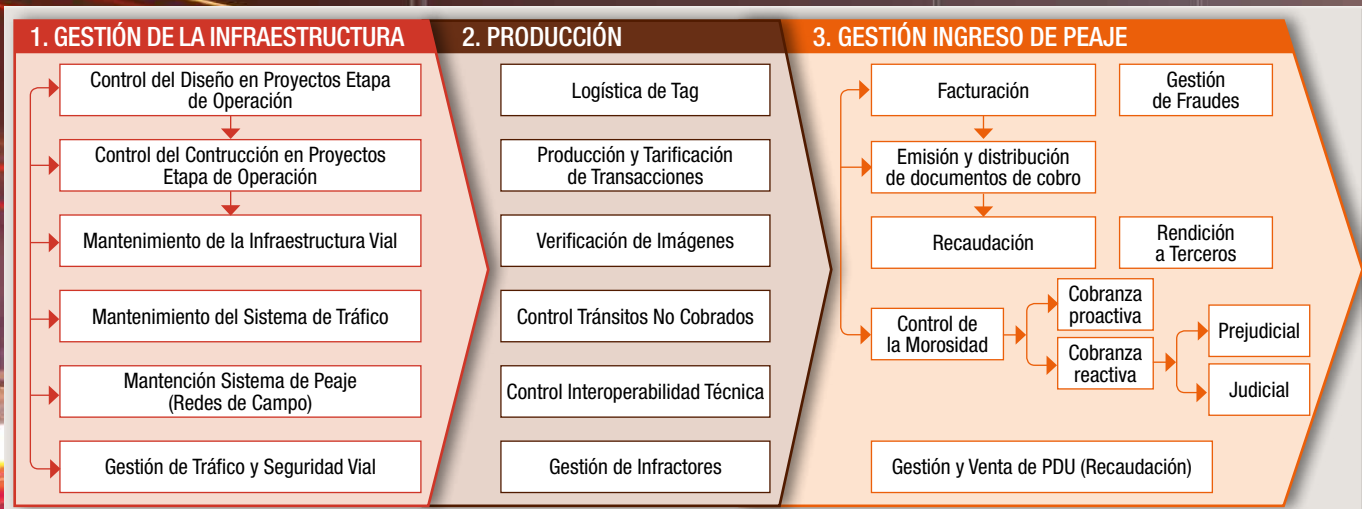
1. GESTIÓN DE LA INFRAESTRUCTURA

Control del Diseño en Proyectos Etapa de Operación

Control del Contrucción en Proyectos Etapa de Operación

Mantenimiento de la Infraestructura Vial

Mantenimiento del Sistema de Tráfico

Mantención Sistema de Peaje (Redes de Campo)

Gestión de Tráfico y Seguridad Vial

2. PRODUCCIÓN

Logística de Tag

Producción y Tarificación de Transacciones

Verificación de Imágenes

Control Tránsitos No Cobrados

Control Interoperabilidad Técnica

Gestión de Infractores

3. GESTIÓN INGRESO DE PEAJE

Facturación

Gestión de Fraudes

Emisión y distribución de documentos de cobro

Recaudación

Rendición a Terceros

Control de la Morosidad

Cobranza proactiva

Cobranza reactiva

Prejudicial

Judicial

Gestión y Venta de PDU (Recaudación)